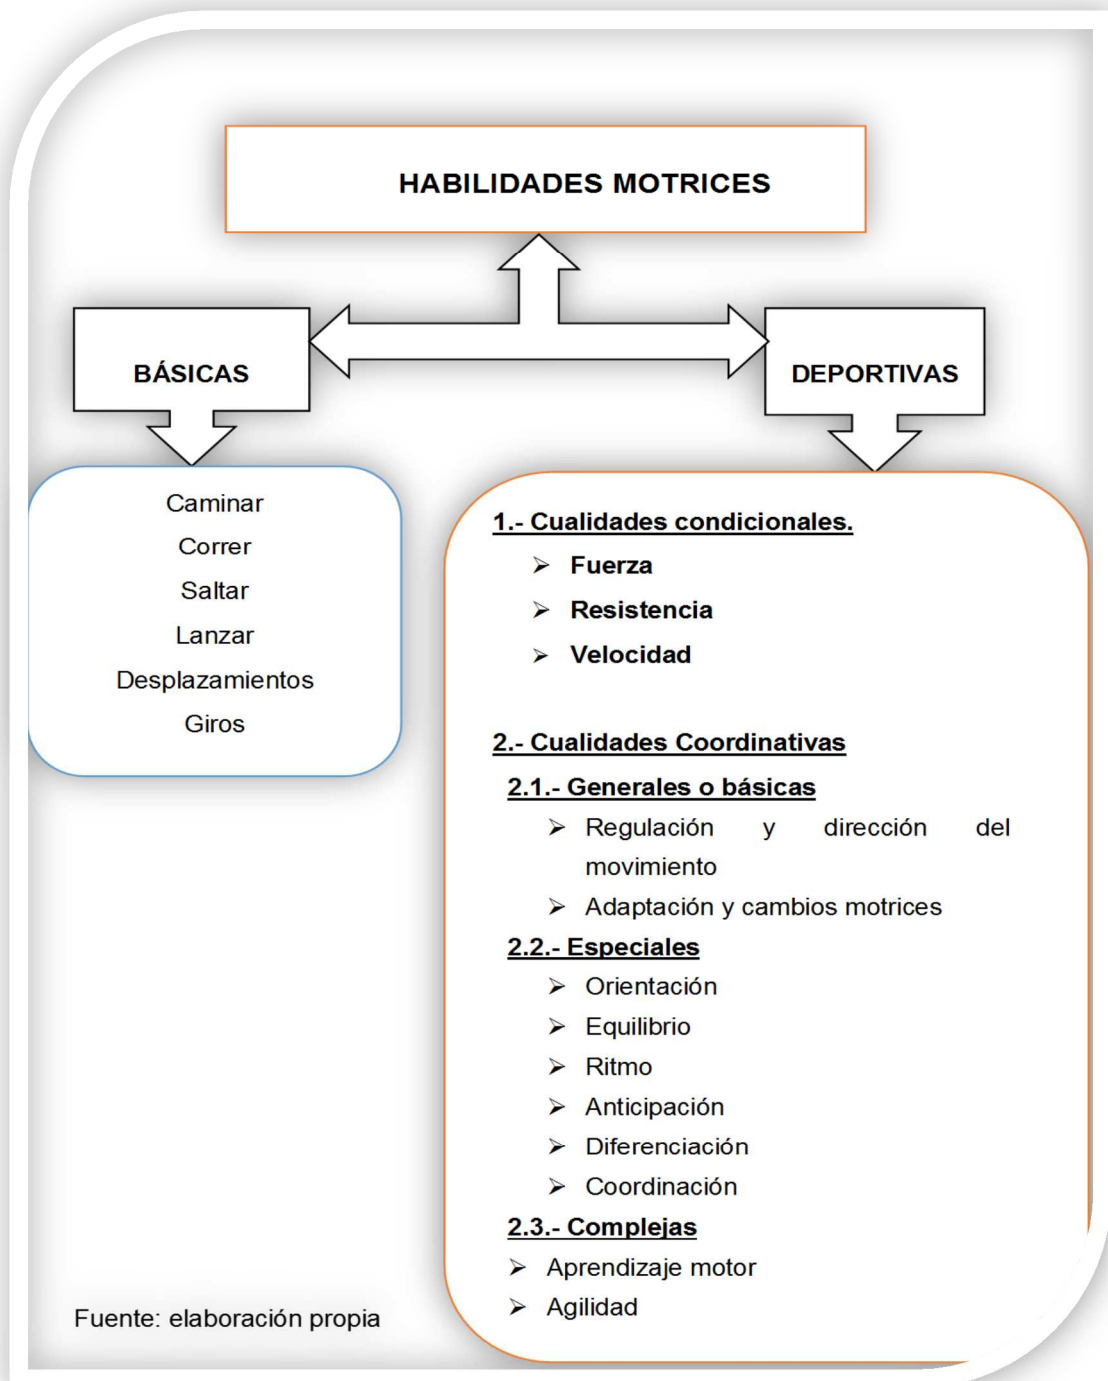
HABILIDADES MOTRICES

BÁSICAS

DEPORTIVAS

Caminar
Correr
Saltar
Lanzar
Desplazamientos
Giros

1.- Cualidades condicionales.
➤ Fuerza
➤ Resistencia
➤ Velocidad

2.- Cualidades Coordinativas
2.1.- Generales o básicas
➤ Regulación y dirección del movimiento
➤ Adaptación y cambios motrices
2.2.- Especiales
➤ Orientación
➤ Equilibrio
➤ Ritmo
➤ Anticipación
➤ Diferenciación
➤ Coordinación
2.3.- Complejas
➤ Aprendizaje motor
➤ Agilidad

Fuente: elaboración propia